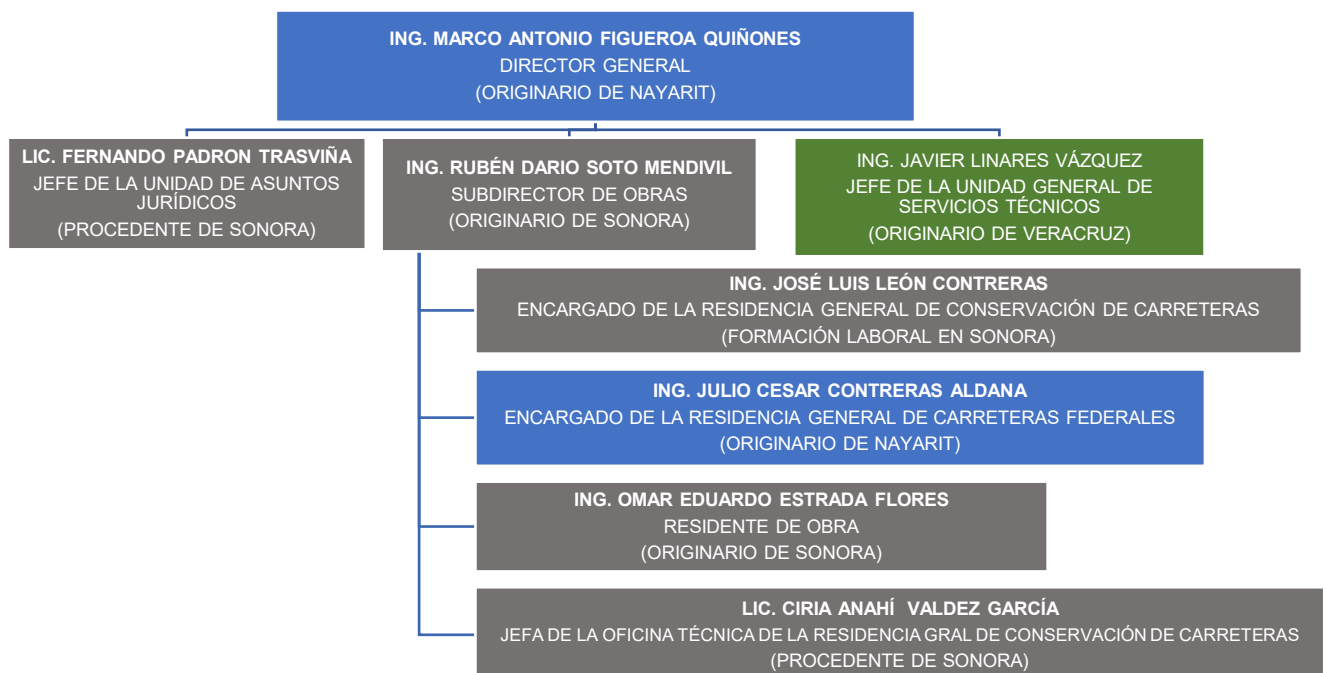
ING. MARCO ANTONIO FIGUEROA QUIÑONES
DIRECTOR GENERAL
(ORIGINARIO DE NAYARIT)

LIC. FERNANDO PADRON TRASVIÑA
JEFE DE LA UNIDAD DE ASUNTOS JURÍDICOS
(PROCEDENTE DE SONORA)

ING. RUBÉN DARIO SOTO MENDIVIL
SUBDIRECTOR DE OBRAS
(ORIGINARIO DE SONORA)

ING. JAVIER LINARES VÁZQUEZ
JEFE DE LA UNIDAD GENERAL DE SERVICIOS TÉCNICOS
(ORIGINARIO DE VERACRUZ)

ING. JOSÉ LUIS LEÓN CONTRERAS
ENCARGADO DE LA RESIDENCIA GENERAL DE CONSERVACIÓN DE CARRETERAS
(FORMACIÓN LABORAL EN SONORA)

ING. JULIO CESAR CONTRERAS ALDANA
ENCARGADO DE LA RESIDENCIA GENERAL DE CARRETERAS FEDERALES
(ORIGINARIO DE NAYARIT)

ING. OMAR EDUARDO ESTRADA FLORES
RESIDENTE DE OBRA
(ORIGINARIO DE SONORA)

LIC. CIRIA ANAHÍ VALDEZ GARCÍA
JEFA DE LA OFICINA TÉCNICA DE LA RESIDENCIA GRAL DE CONSERVACIÓN DE CARRETERAS
(PROCEDENTE DE SONORA)